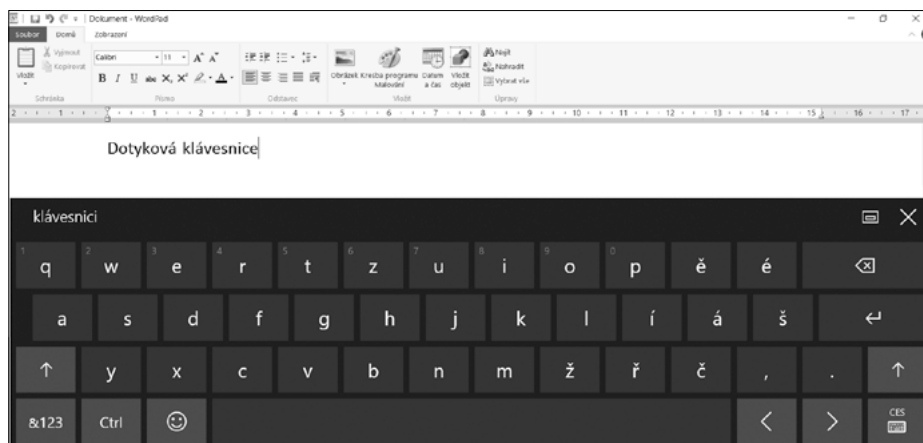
Dokument - WordPad

Soubor Domů Zobrazení

Vložit Vyjmout Kopírovat Schránka

Calibri 11 Písmo

Odstavec

Obrázek Kresba programu Malování Datum a čas Vložit objekt Vložit

Najít Nahradit Vybrat vše Úpravy

2 1 1 2 3 4 5 6 7 8 9 10 11 12 13 14 15 16 17

Dotyková klávesnice

klávesnici

1 q 2 w 3 e 4 r 5 t 6 z 7 u 8 i 9 o 0 p ě é

a s d f g h j k l í á š

↑ y x c v b n m ž ř č , . ↑

&123 Ctrl ☺ < > CES